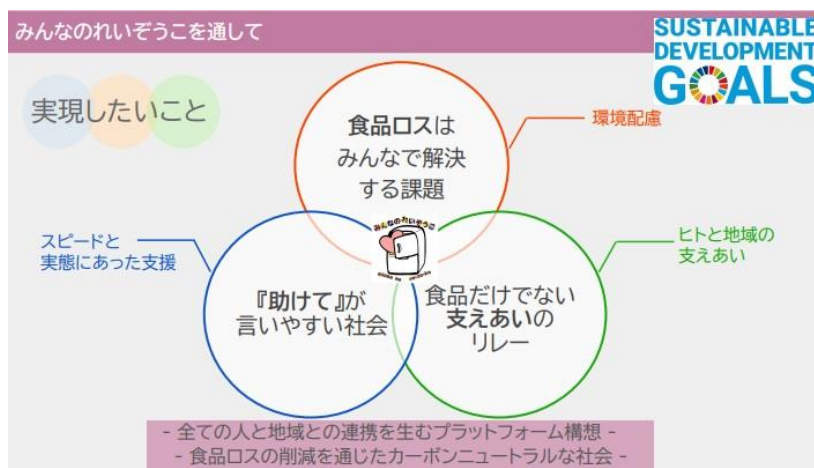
みんなのれいぞうこを通して

SUSTAINABLE DEVELOPMENT GOALS

実現したいこと

食品ロスは
みんなで解決
する課題

環境配慮

スピードと
実態にあった支援

ヒトと地域の
支えあい

みんなのれいぞうこ

『助けて』が
言いやすい社会

食品だけでない
支えあいの
リレー

- 全ての人と地域との連携を生むプラットフォーム構想 -
- 食品ロスの削減を通じたカーボンニュートラルな社会 -